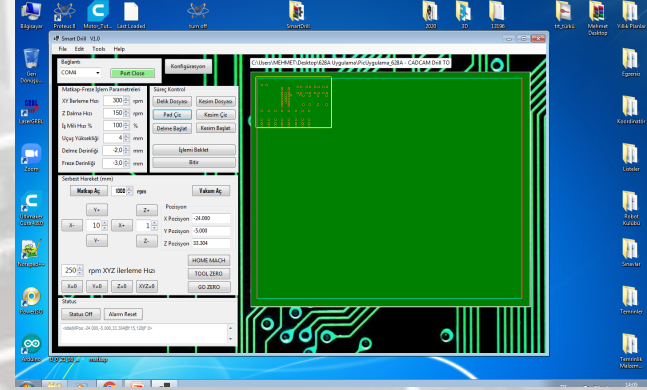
Bilgisayar
Proteus 8
Motor_Tut...
Last Loaded
turn off
SmartDrill
2020
3D
12096
tnt_tüklü
Mehmet Desktop
Yıllık Planlar

Geri Dönüşü...
LaserGRBL
Zoom
Ethernet Cable...
Kargo...
PowerISO
Arduino

Egemir
Koordinatlar
Listeler
Robot Kulübü
Smartlar
Terminler
Teknolik Malzem...

Smart Drill V1.0
File Edit Tools Help

Bağlantı
COM6
Port Close
Konfigürasyon

Matkap-Freze İşlem Parametreleri
XY İlerleme Hızı 300 rpm
Z Dalma Hızı 150 rpm
İş Mili Hızı % 100 %
Uçuş Yüksekliği 4 mm
Delme Derinliği -2,0 mm
Freze Derinliği -3,0 mm

Süreç Kontrol
Delik Dosyası
Kesim Dosyası
Pad Çiz
Kesim Çiz
Delme Başlat
Kesim Başlat
İşlemi Bekle
Bitir

Serbest Hareket (mm)
Matkap Aç 1000 rpm
Vakum Aç
Y+
Z+
X-
10
X+
1
Y-
Z-
Pozisyon
X Pozisyon -24.000
Y Pozisyon -5.000
Z Pozisyon 33.304
250 rpm XYZ İlerleme Hızı
HOME MACH
TOOL ZERO
GO ZERO
X=0
Y=0
Z=0
XYZ=0

Status
Status Off
Alarm Reset
<Idle|MPos:-24.000,-5.000,33.304|FS:0,0|Pn:Z>

C:\Users\MEHMET\Desktop\628A Uygulama\Pcb\uygulama_628A - CADCAM Drill TO